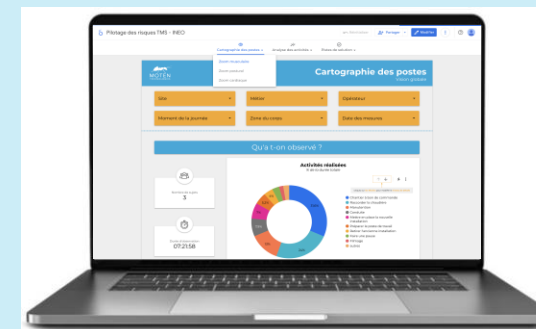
Pilotage des risques TMS - INEO

Partager

Modifier

Cartographie des postes

Analyse des activités

Zones de solution

Zone ciblée

Zone passée

Zone critique

MOTEN

Cartographie des postes

Vision globale

Site

Métier

Opérateur

Moment de la journée

Zone du corps

Date des mesures

Qu'a t-on observé ?

3

07:21:58

Activités réalisées

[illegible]

Charger / lever de commande

Recharger le matériel

Manutention

Conduite

Utiliser un outil

Préparer le poste de travail

Monter / démonter installation

Faire une pause

Pointage

Autres